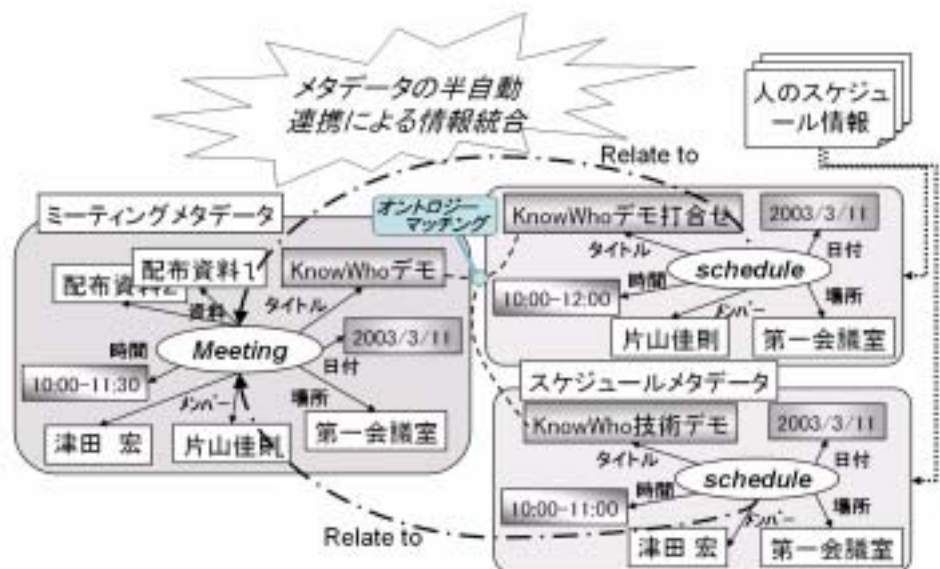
メタデータの半自動連携による情報統合

人のスケジュール情報

Relate to

ミーティングメタデータ

オントロジーマッチング

配布資料1
配布資料2
資料
KnowWhoデモ
タイトル
2003/3/11
日付
時間
Meeting
10:00-11:30
メンバー
場所
津田 宏
片山佳則
第一会議室

KnowWhoデモ打合せ
2003/3/11
タイトル
日付
時間
schedule
10:00-12:00
メンバー
場所
片山佳則
第一会議室

スケジュールメタデータ

KnowWho技術デモ
2003/3/11
タイトル
日付
時間
schedule
10:00-11:00
メンバー
場所
津田 宏
第一会議室

Relate to